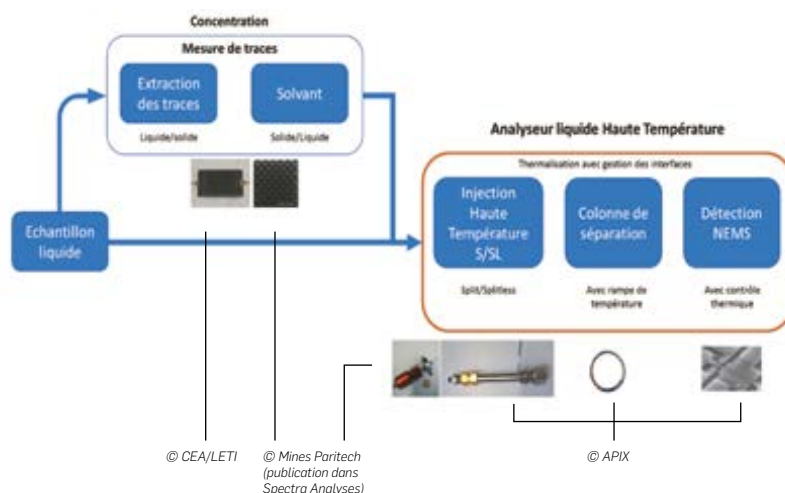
Concentration

Mesure de traces

Extraction des traces

Liquide/solide

Solvant

Solide/Liquide

Echantillon liquide

Analyseur liquide Haute Température

Thermalisation avec gestion des interfaces

Injection Haute Température S/SL

Split/Splitless

Colonne de séparation

Avec rampe de température

Détection NEMS

Avec contrôle thermique

© CEA/LETI

© Mines Paritech (publication dans Spectra Analyses)

© APIX